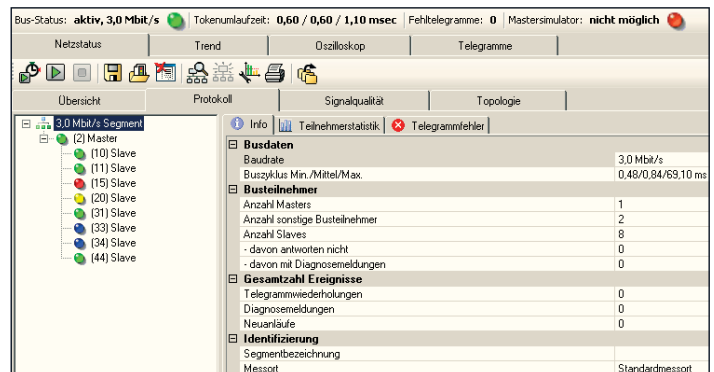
Bus-Status: aktiv, 3,0 Mbit/s | Tokenumlaufzeit: 0,60 / 0,60 / 1,10 msec | Fehltelegramme: 0 | Mastersimulator: nicht möglich

Netzstatus | Trend | Oszilloskop | Telegramme

Übersicht | Protokoll | Signalqualität | Topologie

3,0 Mbit/s Segment
(2) Master
(10) Slave
(11) Slave
(15) Slave
(20) Slave
(31) Slave
(33) Slave
(34) Slave
(44) Slave

Info | Teilnehmerstatistik | Telegrammfehler

| Busdaten | |
|---|---|
| Baudrate | 3,0 Mbit/s |
| Buszyklus Min./Mittel/Max. | 0,48/0,84/69,10 ms |
| **Busteilnehmer** | |
| Anzahl Masters | 1 |
| Anzahl sonstige Busteilnehmer | 2 |
| Anzahl Slaves | 8 |
| - davon antworten nicht | 0 |
| - davon mit Diagnosemeldungen | 0 |
| **Gesamtzahl Ereignisse** | |
| Telegrammwiederholungen | 0 |
| Diagnosemeldungen | 0 |
| Neuanläufe | 0 |
| **Identifizierung** | |
| Segmentbezeichnung | |
| Messort | Standardmessort |